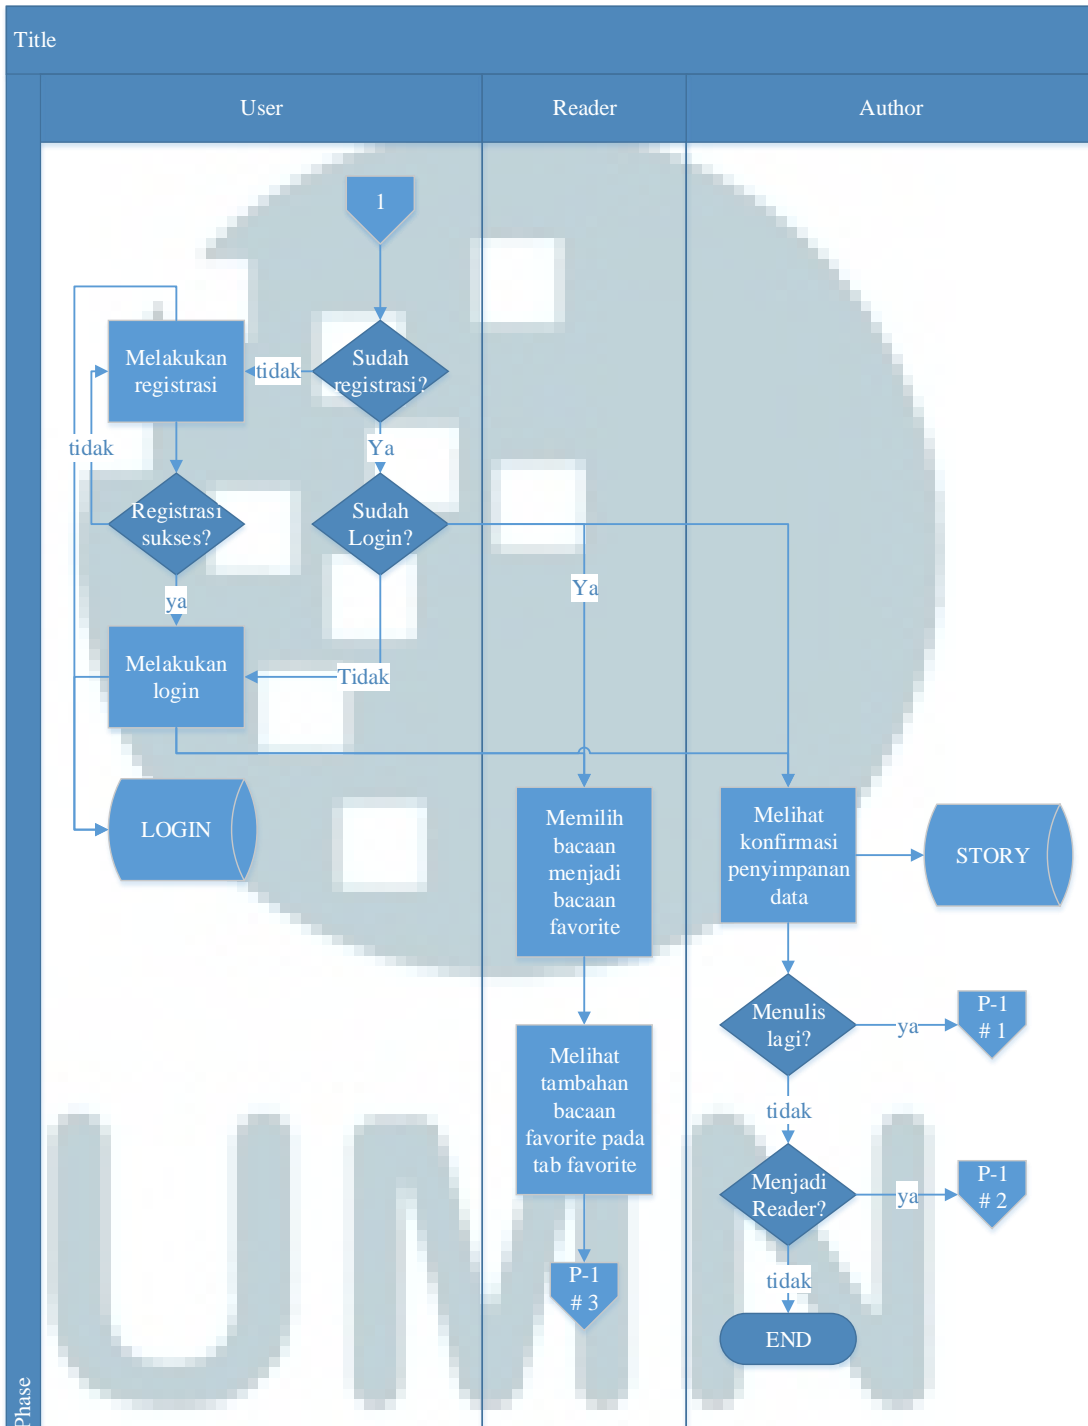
Title

User

Reader

Author

1

Sudah registrasi?

tidak

Melakukan registrasi

Ya

tidak

Registrasi sukses?

Sudah Login?

Ya

ya

Melakukan login

Tidak

LOGIN

Memilih bacaan menjadi bacaan favorite

Melihat konfirmasi penyimpanan data

STORY

Menulis lagi?

ya

P-1 # 1

tidak

Melihat tambahan bacaan favorite pada tab favorite

Menjadi Reader?

ya

P-1 # 2

P-1 # 3

tidak

END

Phase

UMN